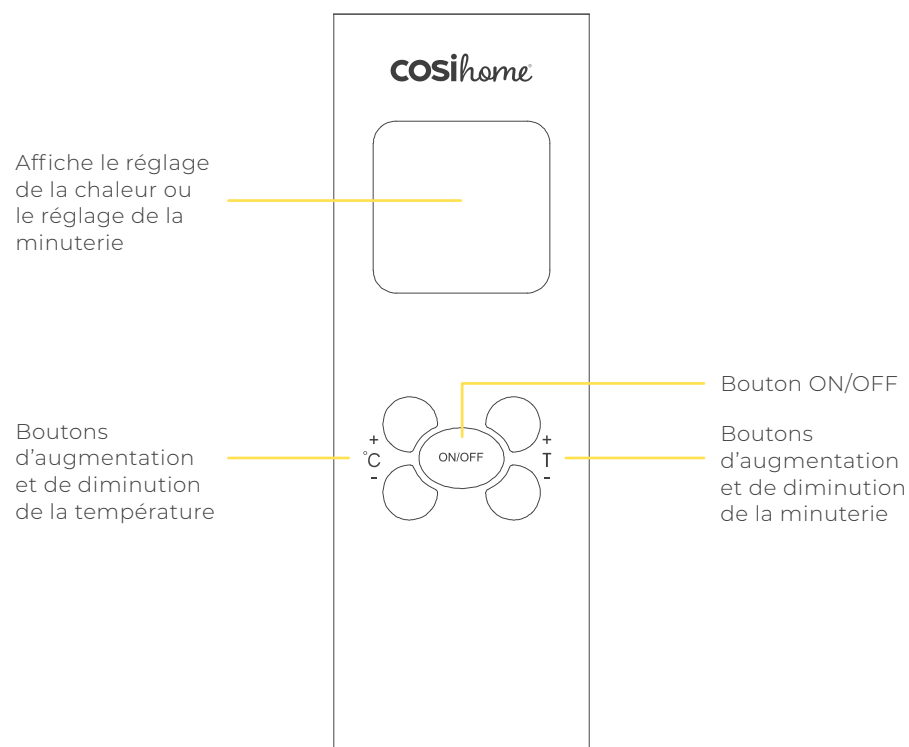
cosihome

Affiche le réglage de la chaleur ou le réglage de la minuterie

Bouton ON/OFF

Boutons d'augmentation et de diminution de la température

+
°C
-

ON/OFF

+
T
-

Boutons d'augmentation et de diminution de la minuterie